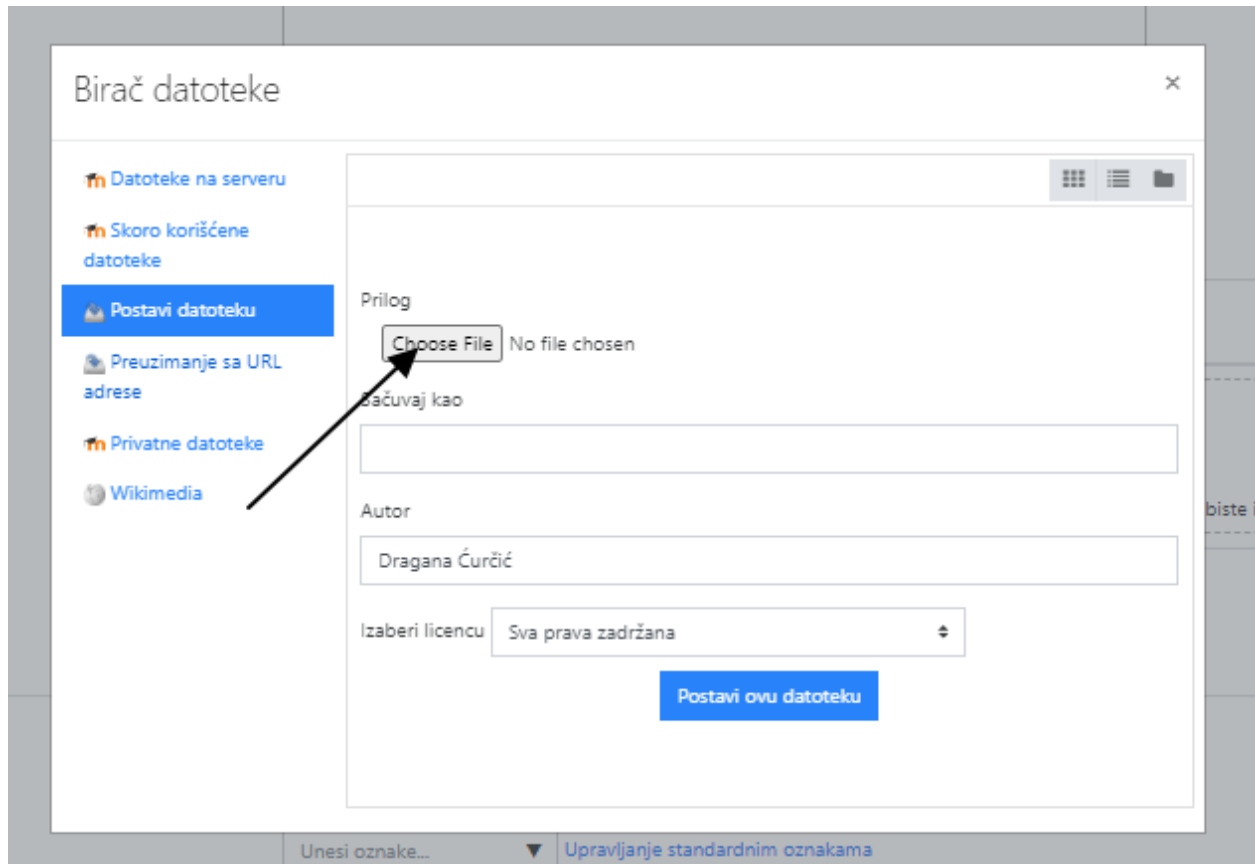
Birač datoteke

×

Datoteke na serveru

Skoro korišćene datoteke

Postavi datoteku

Preuzimanje sa URL adrese

Privatne datoteke

Wikimedia

Prilog

Choose File No file chosen

Sačuvaj kao

Autor

Dragana Ćurčić

Izaberi licencu Sva prava zadržana

Postavi ovu datoteku

biste i

Unesi oznake... ▼ Upravljanje standardnim oznakama